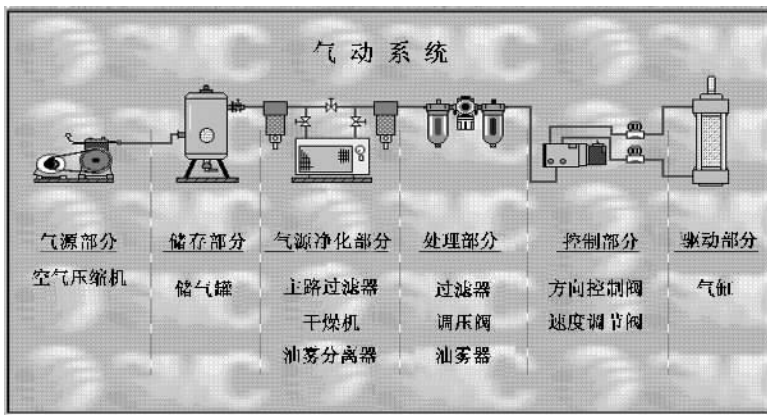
气动系统

| 气源部分 | 储存部分 | 气源净化部分 | 处理部分 | 控制部分 | 驱动部分 |
|---|---|---|---|---|---|
| 空气压缩机 | 储气罐 | 主路过滤器 | 过滤器 | 方向控制阀 | 气缸 |
| | | 干燥机 | 调压阀 | 速度调节阀 | |
| | | 油雾分离器 | 油雾器 | | |